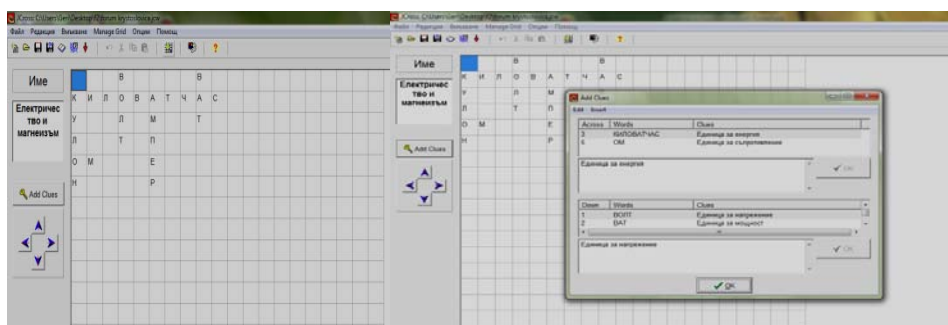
JCross C:\Users\Geri\Desktop\forum krystosloica.jcw

Файл Редакция Вмъкване Manage Grid Опции Помощ

Име

Електричество и магнеизъм

Add Clues

| | | B | | | | B | | |
|---|---|---|---|---|---|---|---|---|
| К | И | Л | О | В | А | Т | Ч | А | С |
| У | | Л | | М | | Т | | |
| Л | | Т | | П | | | | |
| О | М | | | Е | | | | |
| Н | | | | Р | | | | |

JCross C:\Users\Geri\Desktop\forum krystosloica.jcw

Файл Редакция Вмъкване Manage Grid Опции Помощ

Име

Електричество и магнеизъм

Add Clues

Add Clues

Edit Board

| Across | Words | Clues |
|---|---|---|
| 3 | КИЛОВАТЧАС | Единица за енергия |
| 6 | ОМ | Единица за съпротивление |

Единица за енергия

OK

| Down | Words | Clues |
|---|---|---|
| 1 | ВОЛТ | Единица за напрежение |
| 2 | ВАТ | Единица за мощност |

Единица за напрежение

OK

OK